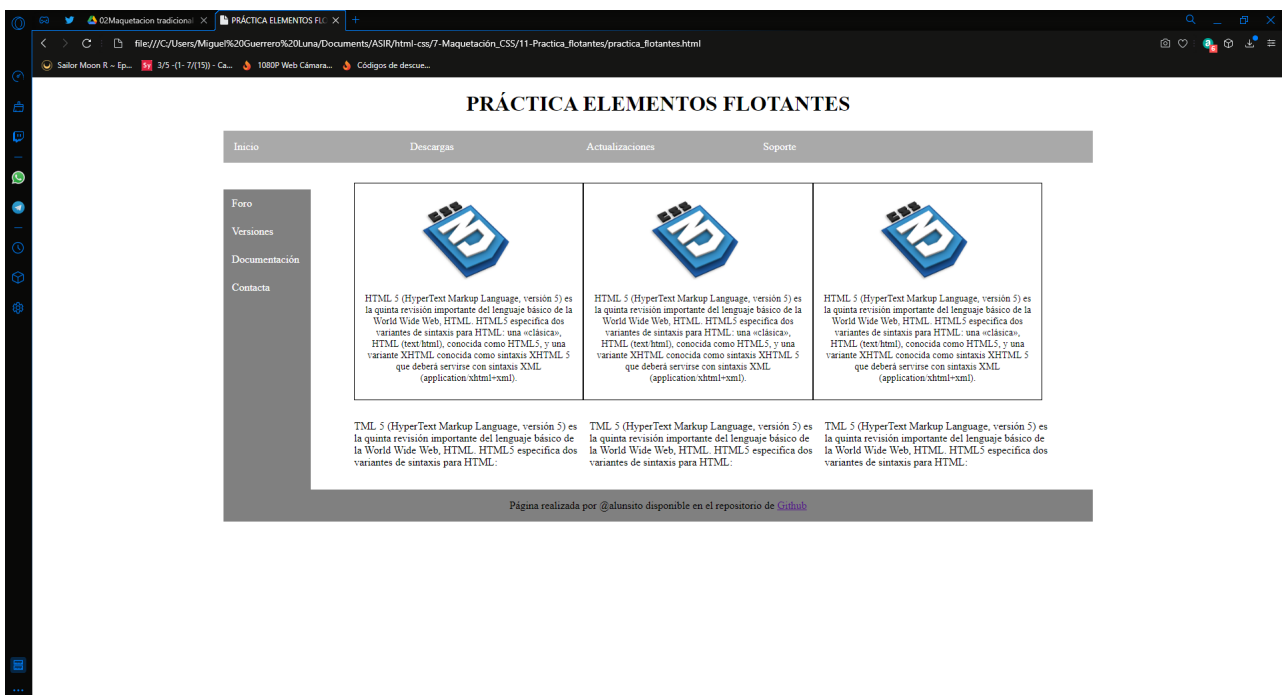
02Maquetacion tradicional ×
PRÁCTICA ELEMENTOS FLO ×
file:///C:/Users/Miguel%20Guerrero%20Luna/Documents/ASIR/html-css/7-Maquetación_CSS/11-Practica_flotantes/practica_flotantes.html
Sailor Moon R ~ Ep... 3/5 -(1- 7/(15)) - Ca... 1080P Web Cámara... Códigos de descue...

PRÁCTICA ELEMENTOS FLOTANTES

Inicio Descargas Actualizaciones Soporte

Foro
Versiones
Documentación
Contacta

HTML 5 (HyperText Markup Language, versión 5) es la quinta revisión importante del lenguaje básico de la World Wide Web, HTML. HTML5 especifica dos variantes de sintaxis para HTML: una «clásica», HTML (text/html), conocida como HTML5, y una variante XHTML conocida como sintaxis XHTML 5 que deberá servirse con sintaxis XML (application/xhtml+xml).

HTML 5 (HyperText Markup Language, versión 5) es la quinta revisión importante del lenguaje básico de la World Wide Web, HTML. HTML5 especifica dos variantes de sintaxis para HTML: una «clásica», HTML (text/html), conocida como HTML5, y una variante XHTML conocida como sintaxis XHTML 5 que deberá servirse con sintaxis XML (application/xhtml+xml).

HTML 5 (HyperText Markup Language, versión 5) es la quinta revisión importante del lenguaje básico de la World Wide Web, HTML. HTML5 especifica dos variantes de sintaxis para HTML: una «clásica», HTML (text/html), conocida como HTML5, y una variante XHTML conocida como sintaxis XHTML 5 que deberá servirse con sintaxis XML (application/xhtml+xml).

TML 5 (HyperText Markup Language, versión 5) es la quinta revisión importante del lenguaje básico de la World Wide Web, HTML. HTML5 especifica dos variantes de sintaxis para HTML:

TML 5 (HyperText Markup Language, versión 5) es la quinta revisión importante del lenguaje básico de la World Wide Web, HTML. HTML5 especifica dos variantes de sintaxis para HTML:

TML 5 (HyperText Markup Language, versión 5) es la quinta revisión importante del lenguaje básico de la World Wide Web, HTML. HTML5 especifica dos variantes de sintaxis para HTML:

Página realizada por @alunsito disponible en el repositorio de Github